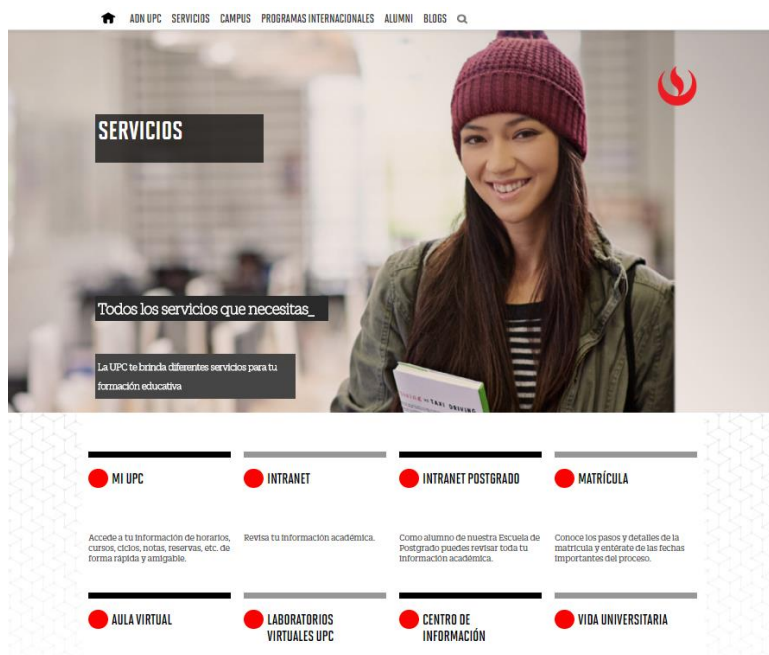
ADN UPC SERVICIOS CAMPUS PROGRAMAS INTERNACIONALES ALUMNI BLOGS

SERVICIOS

Todos los servicios que necesitas_

La UPC te brinda diferentes servicios para tu formación educativa

MI UPC

Accede a tu información de horarios, cursos, ciclos, notas, reservas, etc. de forma rápida y amigable.

INTRANET

Revisa tu información académica.

INTRANET POSTGRADO

Como alumno de nuestra Escuela de Postgrado puedes revisar toda tu información académica.

MATRÍCULA

Conoce los pasos y detalles de la matrícula y entérate de las fechas importantes del proceso.

AULA VIRTUAL

LABORATORIOS VIRTUALES UPC

CENTRO DE INFORMACIÓN

VIDA UNIVERSITARIA